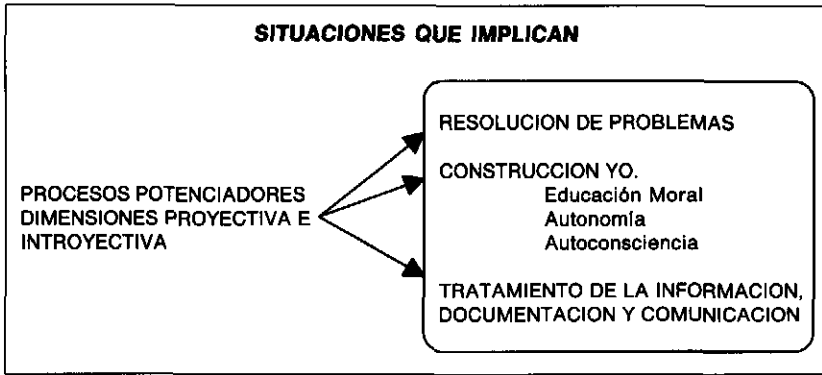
SITUACIONES QUE IMPLICAN

PROCESOS POTENCIADORES DIMENSIONES PROYECTIVA E INTROYECTIVA

RESOLUCION DE PROBLEMAS

CONSTRUCCION YO.
Educación Moral
Autonomía
Autoconsciencia

TRATAMIENTO DE LA INFORMACION, DOCUMENTACION Y COMUNICACION